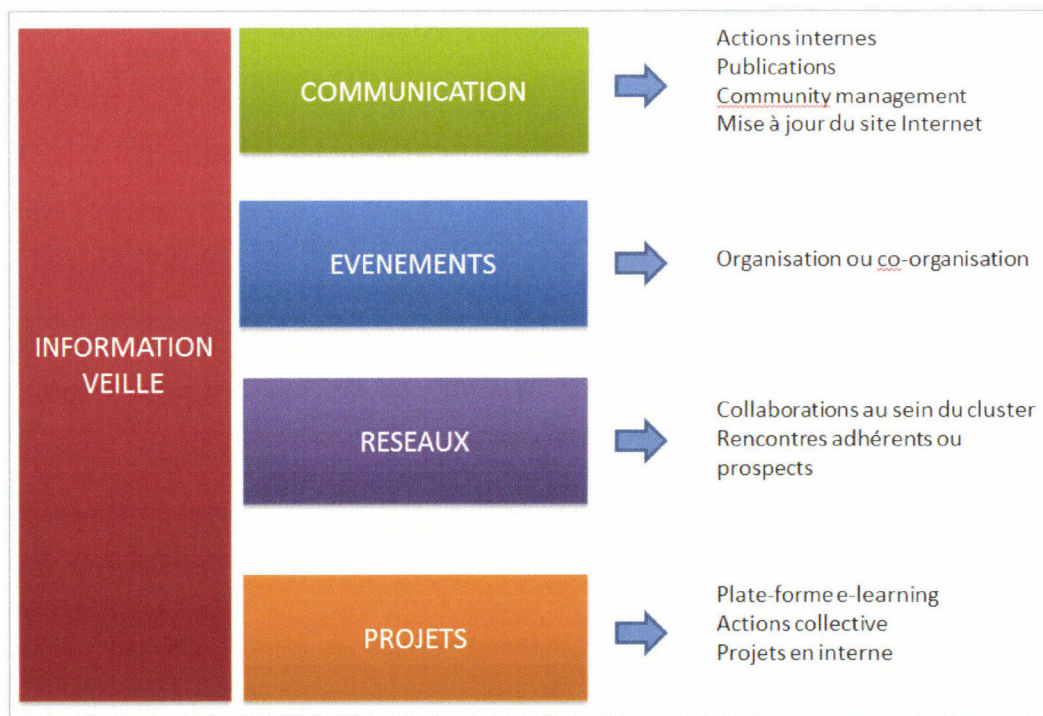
INFORMATION VEILLE

COMMUNICATION

Actions internes
Publications
Community management
Mise à jour du site Internet

EVENEMENTS

Organisation ou co-organisation

RESEAUX

Collaborations au sein du cluster
Rencontres adhérents ou prospects

PROJETS

Plate-forme e-learning
Actions collective
Projets en interne